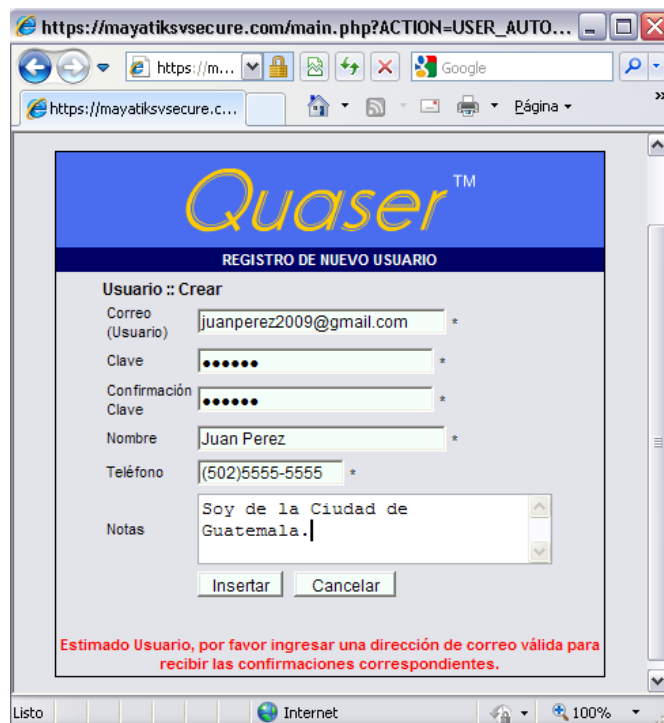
https://mayatiksvsecure.com/main.php?ACTION=USER_AUTO...

https://m...

Google

https://mayatiksvsecure.c...

Página

Quaser™

REGISTRO DE NUEVO USUARIO

Usuario :: Crear

| Correo (Usuario) | juanperez2009@gmail.com | * |
|---|---|---|
| Clave | •••••• | * |
| Confirmación Clave | •••••• | * |
| Nombre | Juan Perez | * |
| Teléfono | (502)5555-5555 | * |
| Notas | Soy de la Ciudad de Guatemala. | |

Insertar Cancelar

Estimado Usuario, por favor ingresar una dirección de correo válida para recibir las confirmaciones correspondientes.

Listo

Internet

100%